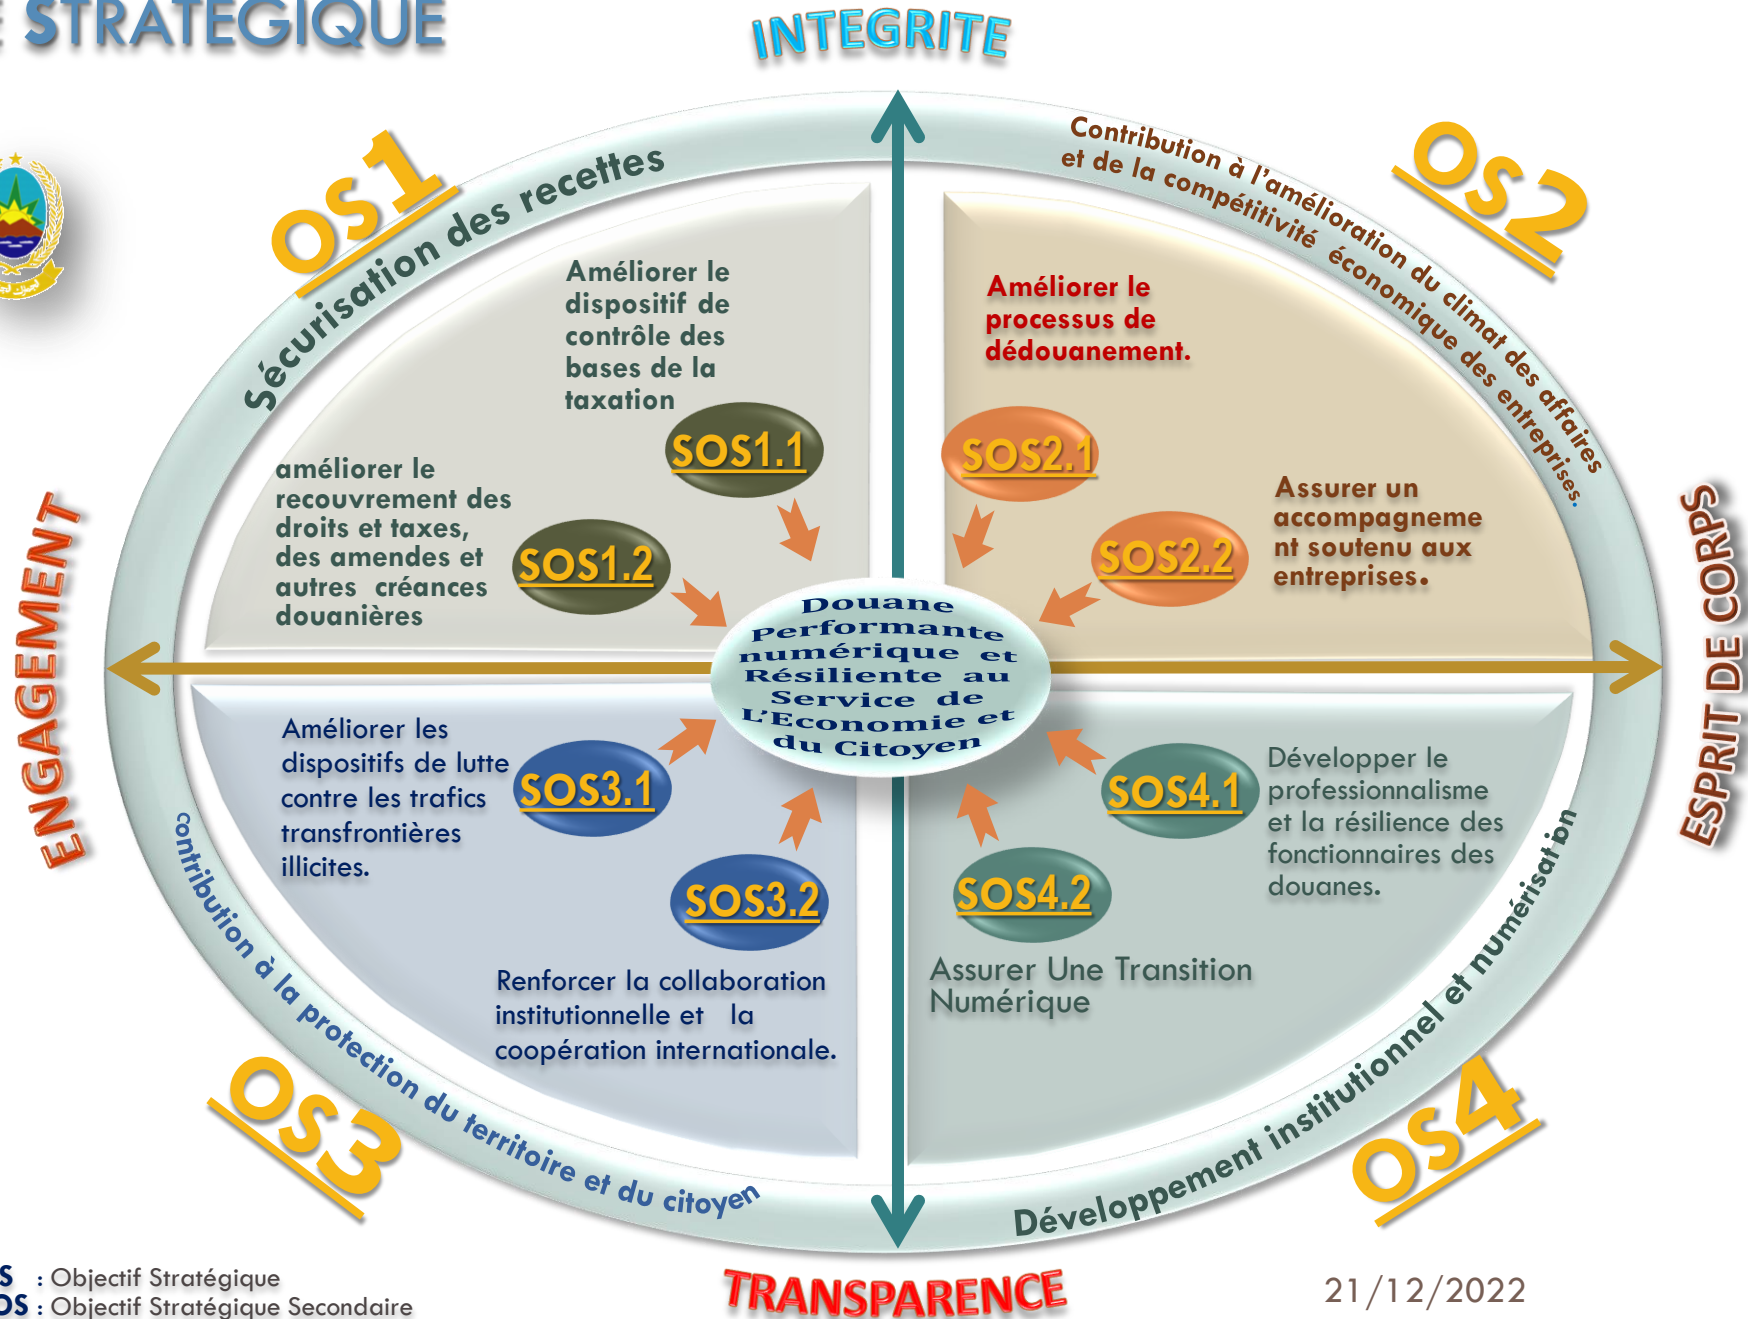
E STRATEGIQUE

INTEGRITE

OS1

Sécurisation des recettes

Améliorer le dispositif de contrôle des bases de la taxation

SOS1.1

améliorer le recouvrement des droits et taxes, des amendes et autres créances douanières

SOS1.2

OS2

Contribution à l'amélioration du climat des affaires et de la compétitivité économique des entreprises.

Améliorer le processus de dédouanement.

SOS2.1

Assurer un accompagnement soutenu aux entreprises.

SOS2.2

ENGAGEMENT

ESPRIT DE CORPS

Douane Performante numérique et Résiliente au Service de L'Economie et du Citoyen

Améliorer les dispositifs de lutte contre les trafics transfrontières illicites.

SOS3.1

SOS3.2

Renforcer la collaboration institutionnelle et la coopération internationale.

Développer le professionnalisme et la résilience des fonctionnaires des douanes.

SOS4.1

SOS4.2

Assurer Une Transition Numérique

contribution à la protection du territoire et du citoyen

OS3

Développement institutionnel et numérisation

OS4

S : Objectif Stratégique
OS : Objectif Stratégique Secondaire

TRANSPARENCE

21/12/2022